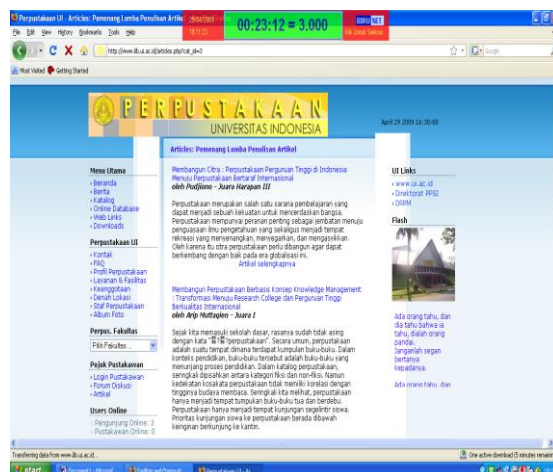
Perpustakaan UI - Articles: Pemenang Lomba Penulisan Artikel

00:23:12 = 3.000

File Edit View History Bookmarks Tools Help

http://www.lib.ui.ac.id/articles.php?cat_id=3

Most Visited Getting Started

PERPUSTAKAAN
UNIVERSITAS INDONESIA

April 29 2009 16:30:00

Articles: Pemenang Lomba Penulisan Artikel

Menu Utama
» Beranda
» Berita
» Katalog
» Online Database
» Web Links
» Downloads

Perpustakaan UI
» Kontak
» FAQ
» Profil Perpustakaan
» Layanan & Fasilitas
» Keanggotaan
» Denah Lokasi
» Staf Perpustakaan
» Album Foto

Perpus. Fakultas
Pilih Fakultas...

Pojok Pustakawan
» Login Pustakawan
» Forum Diskusi
» Artikel

Users Online
» Pengunjung Online: 3
» Pustakawan Online: 0

Membangun Citra : Perpustakaan Perguruan Tinggi di Indonesia Menuju Perpustakaan Bertaraf Internasional
oleh Pudjiono - Juara Harapan III

Perpustakaan merupakan salah satu sarana pembelajaran yang dapat menjadi sebuah kekuatan untuk mencerdaskan bangsa. Perpustakaan mempunyai peranan penting sebagai jembatan menuju penguasaan ilmu pengetahuan yang sekaligus menjadi tempat rekreasi yang menyenangkan, menyegarkan, dan mengasyikkan. Oleh karena itu citra perpustakaan perlu dibangun agar dapat berkembang dengan baik pada era globalisasi ini.
Artikel selengkapnya

Membangun Perpustakaan Berbasis Konsep Knowledge Management : Transformasi Menuju Research College dan Perguruan Tinggi Berkualitas Internasional
oleh Arip Muttaqien - Juara I

Sejak kita mengenali sekolah dasar, rasanya sudah tidak asing dengan kata "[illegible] perpustakaan". Secara umum, perpustakaan adalah suatu tempat dimana terdapat kumpulan buku-buku. Dalam konteks pendidikan, kita mengenal buku-buku yang menunjang proses pendidikan. Dalam katalog perpustakaan, seringkali dipisahkan antara kategori fiksi dan non-fiksi. Namun kedekatan kosakata perpustakaan tidak memiliki korelasi dengan tingginya budaya membaca. Seringkali kita melihat, perpustakaan hanya menjadi tempat tumpukan buku-buku tua dan berdebu. Perpustakaan hanya menjadi tempat kunjungan segelintir siswa. Prioritas kunjungan siswa ke perpustakaan berada dibawah keinginan berkunjung ke kantin.

UI Links
» www.ui.ac.id
» Direktorat PPSI
» DRPM

Flash

Ada orang tahu, dan dia tahu bahwa ia tahu, dialah orang pandai. Janganlah segan bertanya kepadanya.

Ada orang tahu, dan

Transferring data from www.lib.ui.ac.id...

One active download (5 minutes remaining)

start